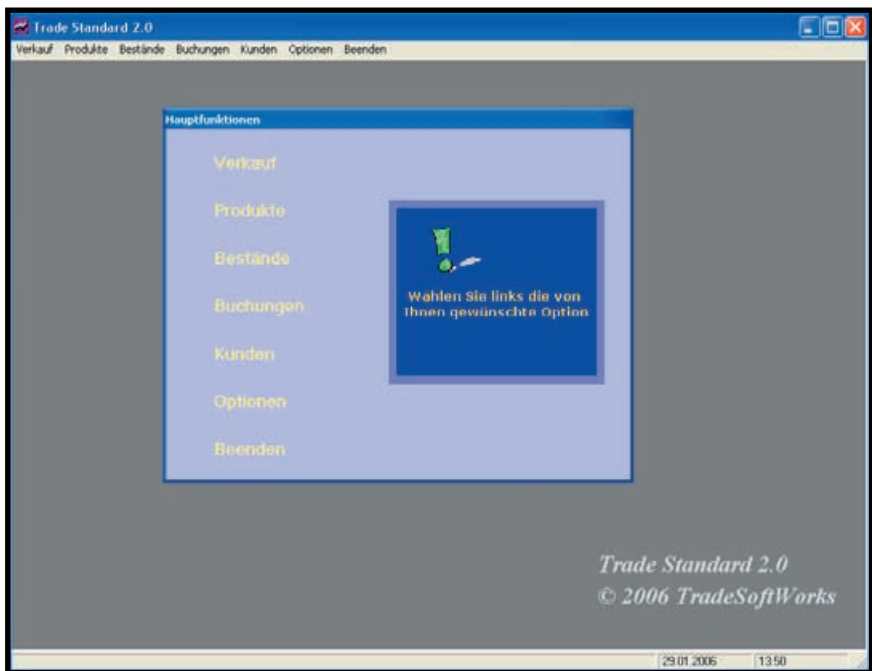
Trade Standard 2.0

Verkauf Produkte Bestände Buchungen Kunden Optionen Beenden

Hauptfunktionen

Verkauf

Produkte

Bestände

Buchungen

Kunden

Optionen

Beenden

Wahlen Sie links die von Ihnen gewünschte Option

Trade Standard 2.0
© 2006 TradeSoftWorks

29.01.2006 13:50